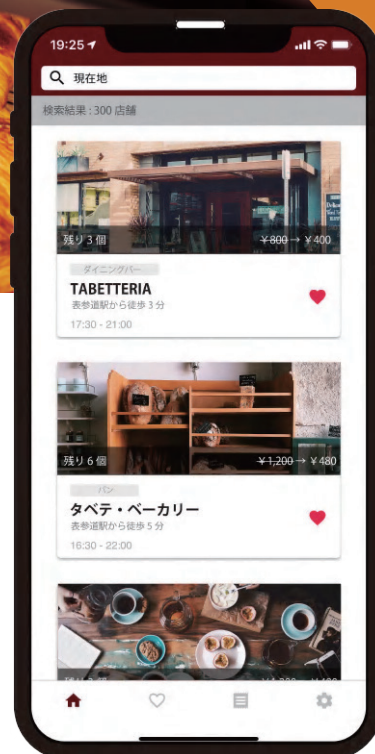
19:25

現在地

検索結果：300 店舗

残り 3 個

¥800 → ¥400

ダイニングバー

TABETTERIA

表参道駅から徒歩 3 分

17:30 - 21:00

残り 6 個

¥1,200 → ¥480

パン

タベテ・ベーカリー

表参道駅から徒歩 5 分

16:30 - 22:00

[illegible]